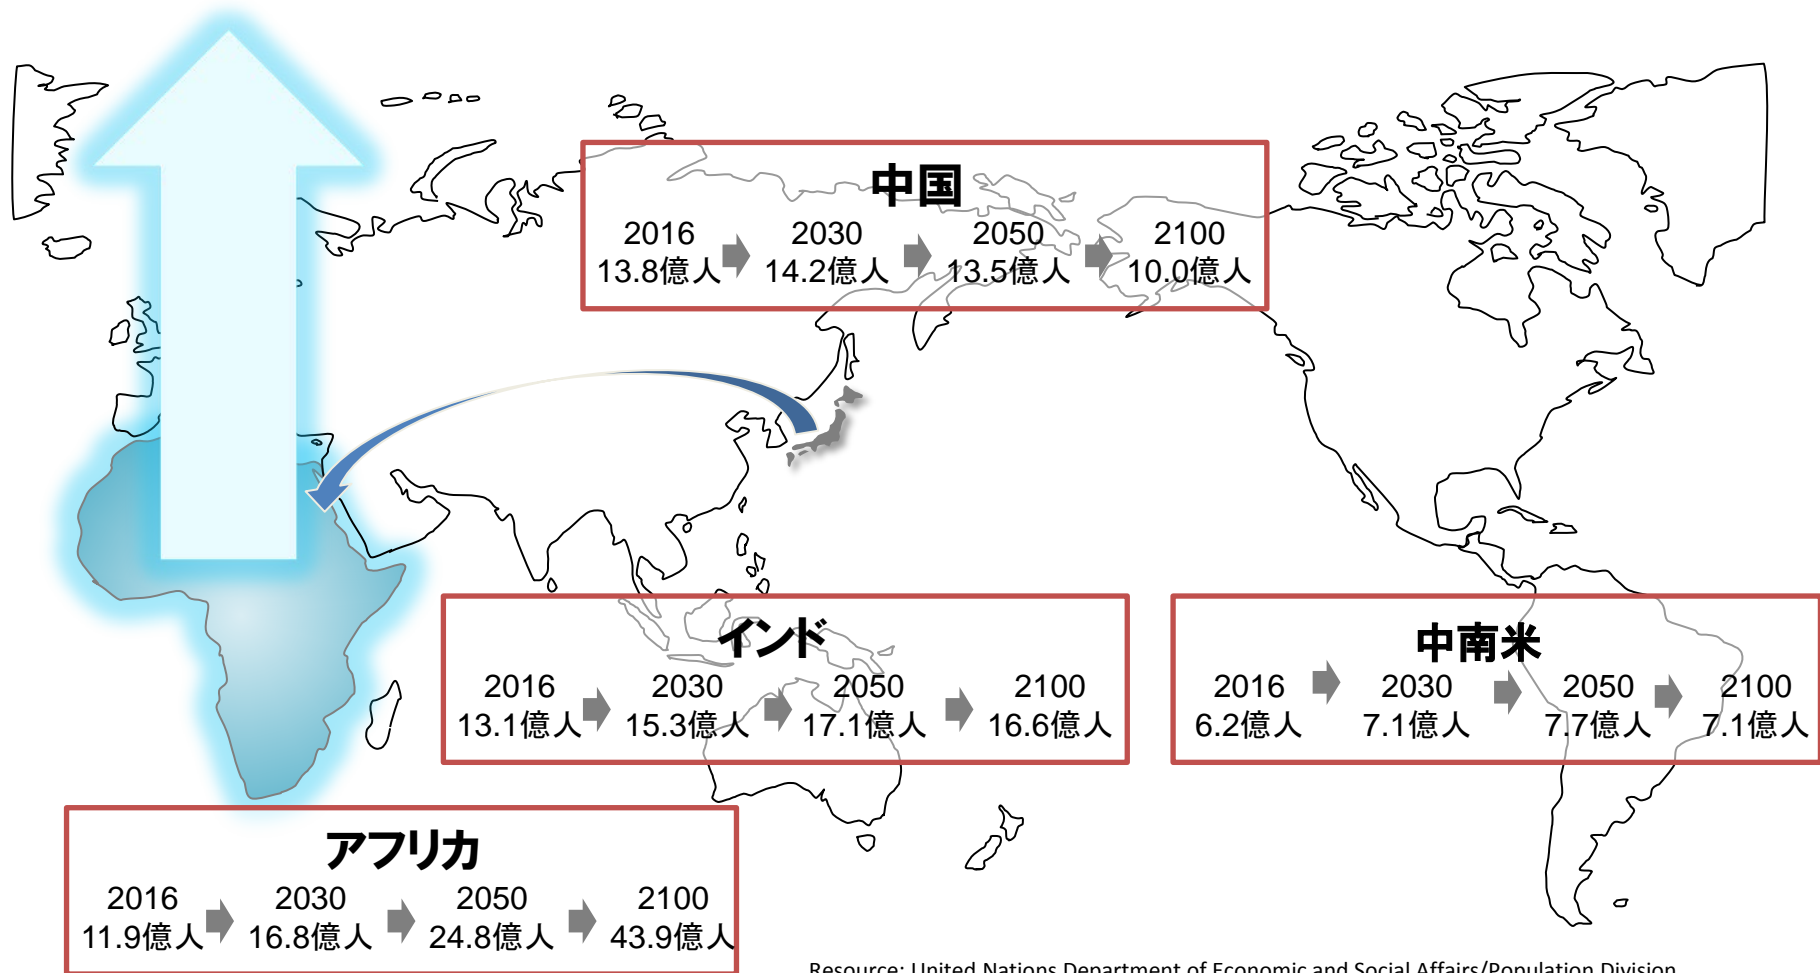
中国

2016
13.8億人

2030
14.2億人

2050
13.5億人

2100
10.0億人

インド

2016
13.1億人

2030
15.3億人

2050
17.1億人

2100
16.6億人

中南米

2016
6.2億人

2030
7.1億人

2050
7.7億人

2100
7.1億人

アフリカ

2016
11.9億人

2030
16.8億人

2050
24.8億人

2100
43.9億人

Resource: United Nations Department of Economic and Social Affairs/Population Division